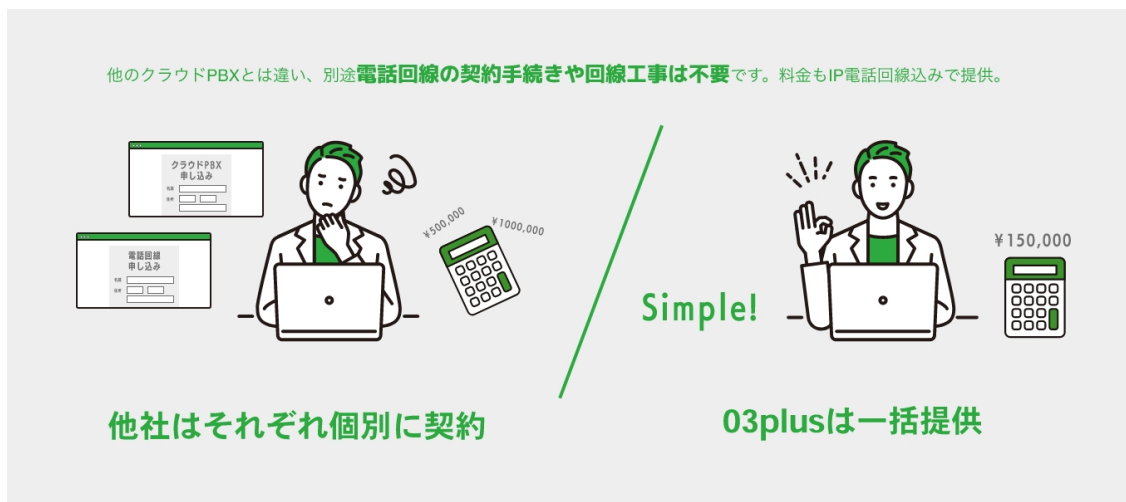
他のクラウドPBXとは違い、別途電話回線の契約手続きや回線工事は不要です。料金もIP電話回線込みで提供。

クラウドPBX
申し込み

名前
住所

電話回線
申し込み

名前
住所

¥500,000

¥1000,000

Simple!

¥150,000

他社はそれぞれ個別に契約

03plusは一括提供